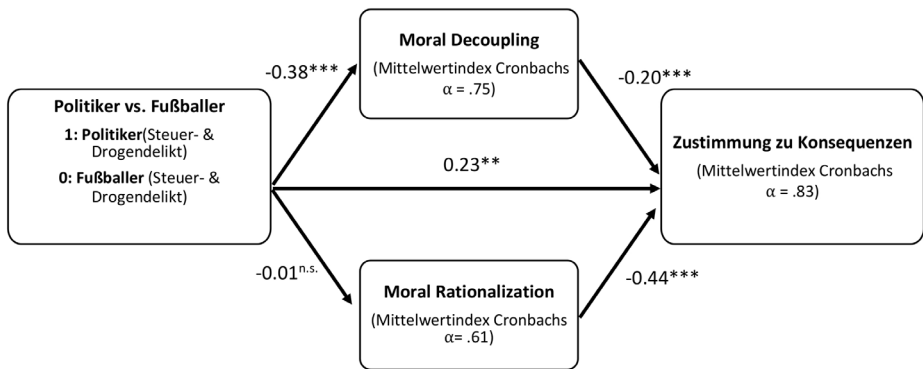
Politiker vs. Fußballer
1: Politiker(Steuer- & Drogendelikt)
0: Fußballer (Steuer- & Drogendelikt)

-0.38***

Moral Decoupling
(Mittelwertindex Cronbachs α = .75)

-0.20***

0.23**

Zustimmung zu Konsequenzen
(Mittelwertindex Cronbachs α = .83)

-0.01$^{n.s.}$

Moral Rationalization
(Mittelwertindex Cronbachs α= .61)

-0.44***